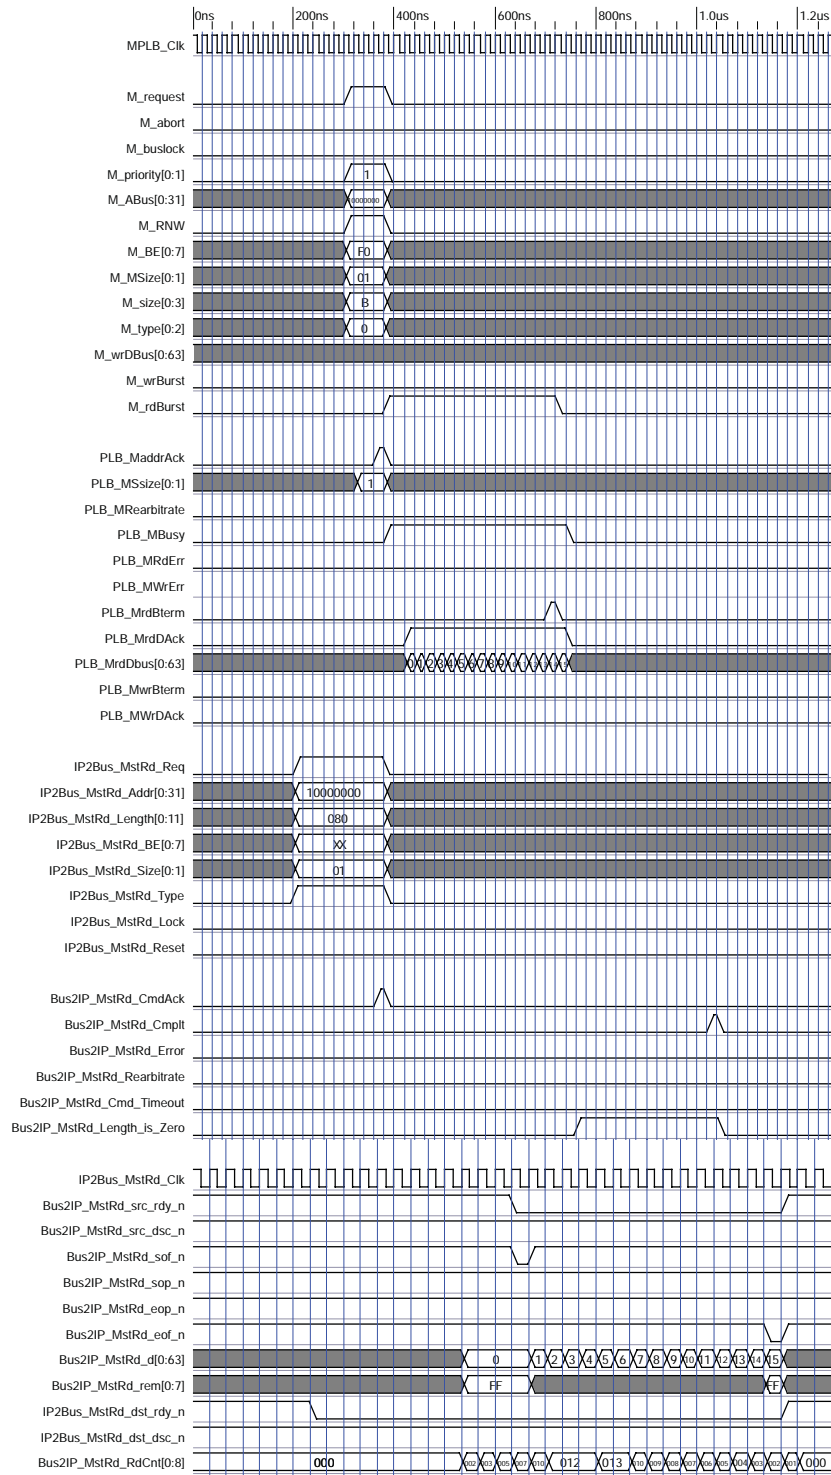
0ns 200ns 400ns 600ns 800ns 1.0us 1.2us

MPLB_Clk

M_request
M_abort
M_buslock
M_priority[0:1] 1
M_ABus[0:31] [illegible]
M_RNW
M_BE[0:7] F0
M_MSize[0:1] 01
M_size[0:3] B
M_type[0:2] 0
M_wrDBus[0:63]
M_wrBurst
M_rdBurst

PLB_MaddrAck
PLB_MSsize[0:1] 1
PLB_MRearbitrate
PLB_MBusy
PLB_MRdErr
PLB_MWrErr
PLB_MrdBterm
PLB_MrdDAck
PLB_MrdDbus[0:63] 0 1 2 3 4 5 6 7 8 9 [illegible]
PLB_MwrBterm
PLB_MWrDAck

IP2Bus_MstRd_Req
IP2Bus_MstRd_Addr[0:31] 10000000
IP2Bus_MstRd_Length[0:11] 080
IP2Bus_MstRd_BE[0:7] XX
IP2Bus_MstRd_Size[0:1] 01
IP2Bus_MstRd_Type
IP2Bus_MstRd_Lock
IP2Bus_MstRd_Reset

Bus2IP_MstRd_CmdAck
Bus2IP_MstRd_Cmplt
Bus2IP_MstRd_Error
Bus2IP_MstRd_Rearbitrate
Bus2IP_MstRd_Cmd_Timeout
Bus2IP_MstRd_Length_is_Zero

IP2Bus_MstRd_Clk
Bus2IP_MstRd_src_rdy_n
Bus2IP_MstRd_src_dsc_n
Bus2IP_MstRd_sof_n
Bus2IP_MstRd_sop_n
Bus2IP_MstRd_eop_n
Bus2IP_MstRd_eof_n
Bus2IP_MstRd_d[0:63] 0 1 2 3 4 5 6 7 8 9 10 11 12 13 14 15
Bus2IP_MstRd_rem[0:7] FF FF
IP2Bus_MstRd_dst_rdy_n
IP2Bus_MstRd_dst_dsc_n
Bus2IP_MstRd_RdCnt[0:8] 000 002 003 005 007 010 012 013 010 009 008 007 006 005 004 003 002 001 000